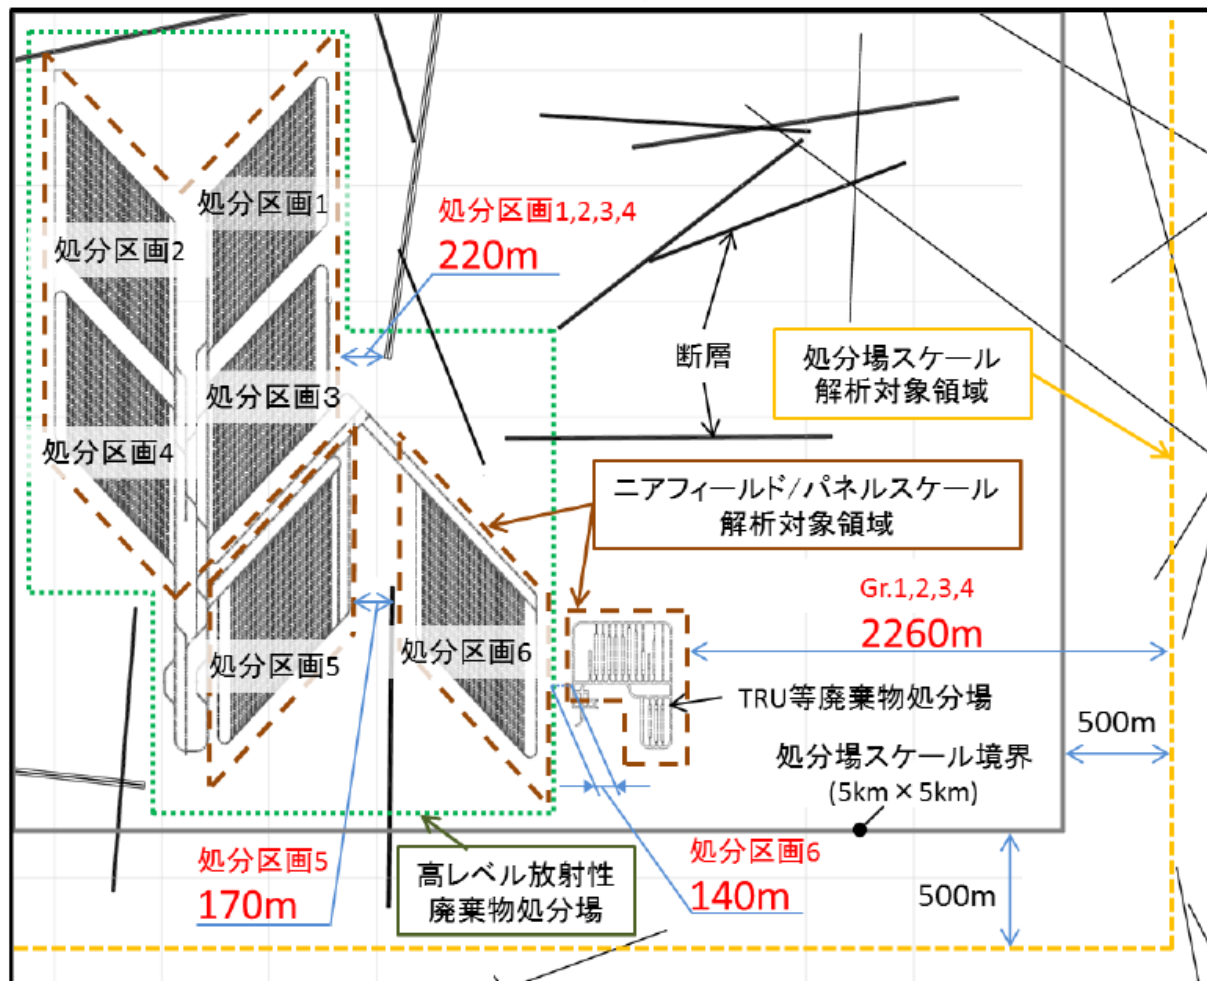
処分区画1
処分区画2
処分区画1,2,3,4
220m
処分区画3
処分区画4
断層
処分場スケール
解析対象領域
ニアフィールド/パネルスケール
解析対象領域
Gr.1,2,3,4
2260m
処分区画5
処分区画6
TRU等廃棄物処分場
500m
処分場スケール境界
(5km × 5km)
処分区画5
170m
高レベル放射性
廃棄物処分場
処分区画6
140m
500m